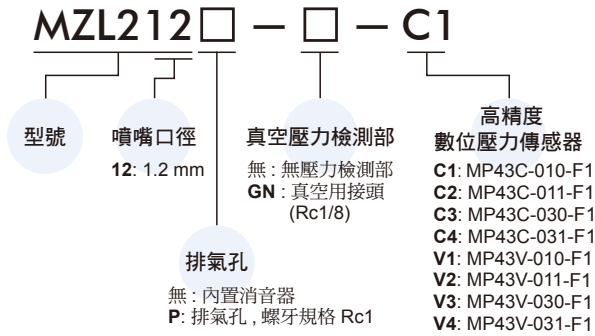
MZL212□ — □ — C1

型號

噴嘴口徑

**12**: 1.2 mm

真空壓力檢測部

無 : 無壓力檢測部
**GN** : 真空用接頭 (Rc1/8)

高精度
數位壓力傳感器

**C1**: MP43C-010-F1
**C2**: MP43C-011-F1
**C3**: MP43C-030-F1
**C4**: MP43C-031-F1
**V1**: MP43V-010-F1
**V2**: MP43V-011-F1
**V3**: MP43V-030-F1
**V4**: MP43V-031-F1

排氣孔

無 : 內置消音器
**P**: 排氣孔 , 螺牙規格 Rc1